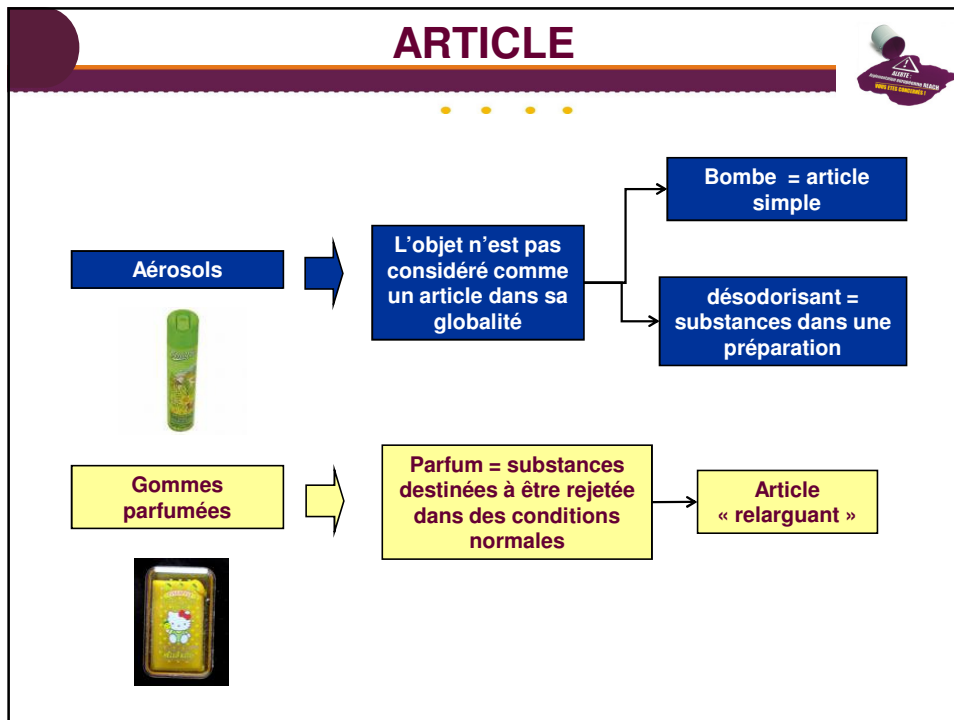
ARTICLE

ALERTE
Réglementation européenne REACH
VOUS ÊTES CONCERNÉS !

Aérosols

L'objet n'est pas considéré comme un article dans sa globalité

Bombe = article simple

désodorisant = substances dans une préparation

Gommes parfumées

Parfum = substances destinées à être rejetée dans des conditions normales

Article « relarguant »